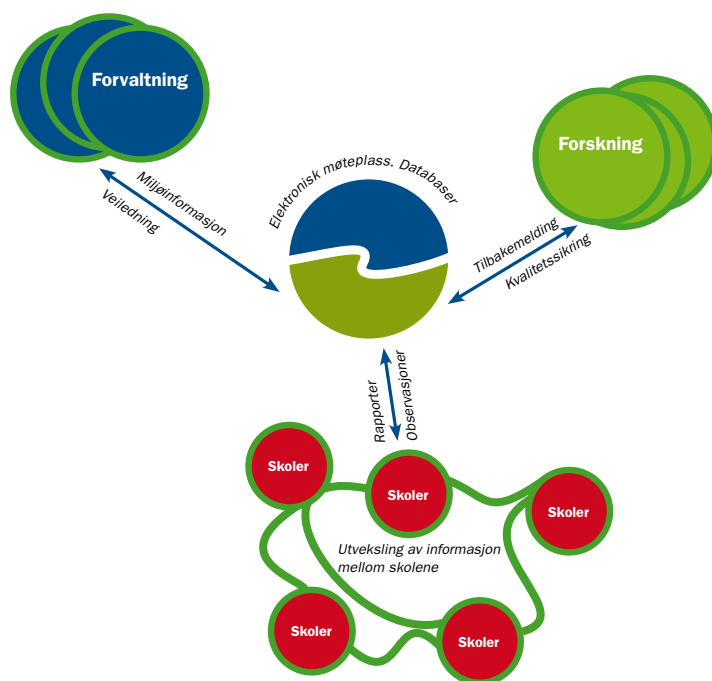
Forvaltning

Forskning

Elektronisk møteplass. Databaser

Miljøinformasjon
Veiledning

Tilbakemelding
Kvalitetssikring

Rapporter
Observasjoner

Skoler

Skoler

Skoler

Skoler

Skoler

Utveksling av informasjon mellom skolene